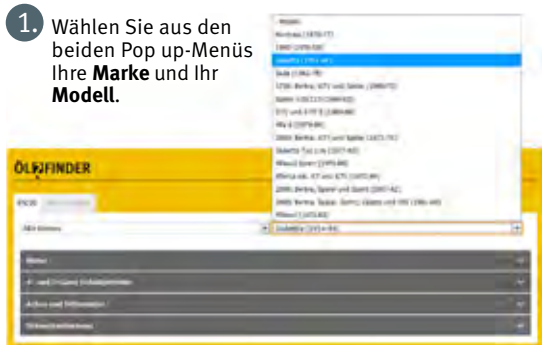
1. Wählen Sie aus den beiden Pop up-Menüs Ihre **Marke** und Ihr **Modell**.

Modell
Montreal (1970-77)
1900 (1976-58)
Giulietta (1954-65)
Sud (1962-78)
1750 Berlina, GTV und Spider (1966-72)
Spider 1300/2000 (1966-93)
GTV und GTV 6 (1980-86)
Alfa 6 (1979-86)
2000 Berlina, GTV und Spider (1971-77)
Giulietta Typ 116 (1977-85)
Alfasud Sprint (1976-89)
Alfetta inkl. GT und GTV (1972-86)
2600 Berlina, Spider und Sprint (1962-68)
2000 Berlina, Touring, Spider, Coupé und SS (1958-62)
Alfasud (1972-83)

ÖLFINDER

PKW

Alfa Romeo
Giulietta (1954-65)

Motor
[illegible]
Achse und Differential
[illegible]